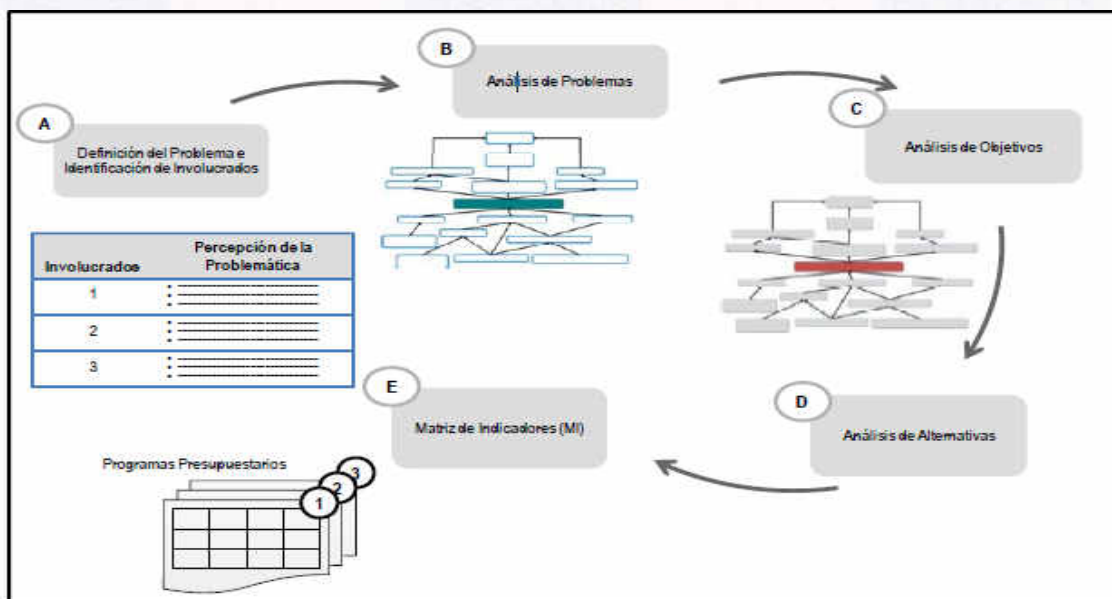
A

Definición del Problema e Identificación de Involucrados

B

Análisis de Problemas

C

Análisis de Objetivos

| Involucrados | Percepción de la Problemática |
|---|---|
| 1 | |
| 2 | |
| 3 | |

E

Matriz de Indicadores (MI)

D

Análisis de Alternativas

Programas Presupuestarios

3
2
1